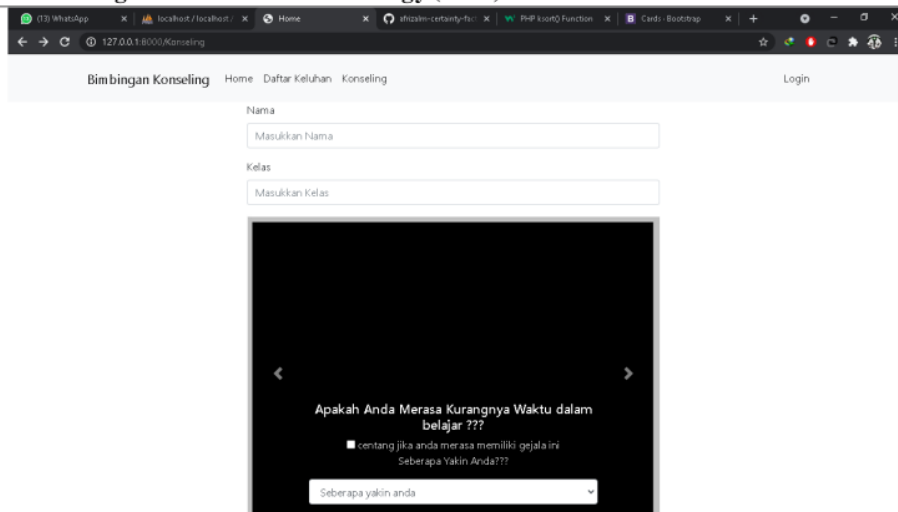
(13) WhatsApp | localhost / localhost / | Home | afrizalm-certainty-fac | PHP ksort() Function | Cards · Bootstrap

127.0.0.1:8000/Konseling

Bimbingan Konseling Home Daftar Keluhan Konseling Login

Nama

Masukkan Nama

Kelas

Masukkan Kelas

Apakah Anda Merasa Kurangnya Waktu dalam belajar ???

centang jika anda merasa memiliki gejala ini

Seberapa Yakin Anda???

Seberapa yakin anda